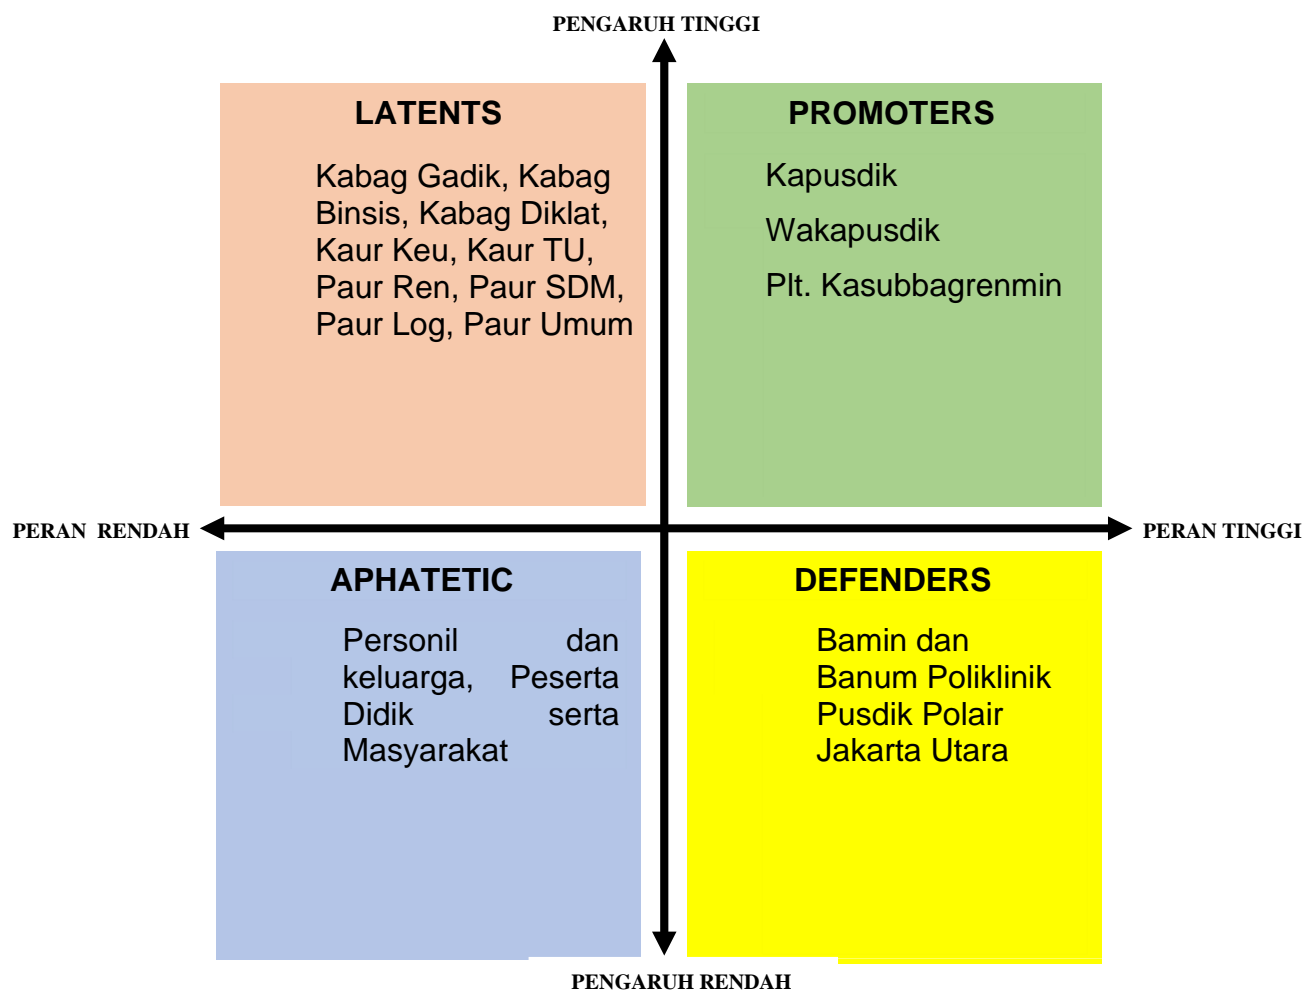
PENGARUH TINGGI

LATENTS

Kabag Gadik, Kabag Binsis, Kabag Diklat, Kaur Keu, Kaur TU, Paur Ren, Paur SDM, Paur Log, Paur Umum

PROMOTERS

Kapusdik

Wakapusdik

Plt. Kasubbagrenmin

PERAN RENDAH

PERAN TINGGI

APHATETIC

Personil dan keluarga, Peserta Didik serta Masyarakat

DEFENDERS

Bamin dan Banum Poliklinik Pusdik Polair Jakarta Utara

PENGARUH RENDAH